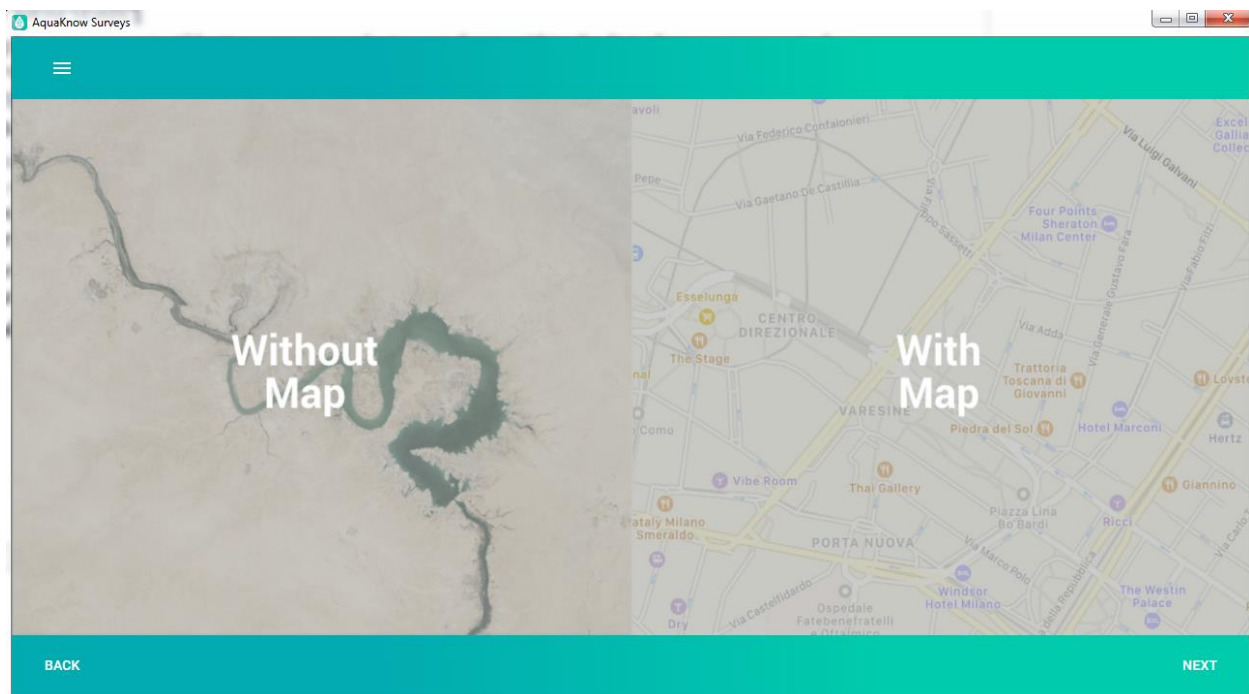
AquaKnow Surveys

Without Map

With Map

avoli
Via Federico Confalonieri
Via Luigi Galvani
Excel Gallia Collec
Pepe
Via Gaetano De Castillia
Via Filippo Sassetti
Four Points Sheraton Milan Center
Via Gustavo Fara
Via Fabio Filzi
Esselunga
CENTRO DIREZIONALE
Via Adda
Via Generale
The Stage
Trattoria Toscana di Giovanni
Lovst
nal
VARESINE
Como
Piedra del Sol
Hotel Marconi
Hertz
Vibe Room
Thai Gallery
Giannino
Piazza Lina Bo Bardi
Ricci
Eataly Milano Smeraldo
PORTA NUOVA
Via Marco Polo
Via Carlo
Windsor Hotel Milano
The Westin Palace
Via Castelfidardo
Ospedale Fatebenefratelli
Dry
della Repubblica

BACK
NEXT